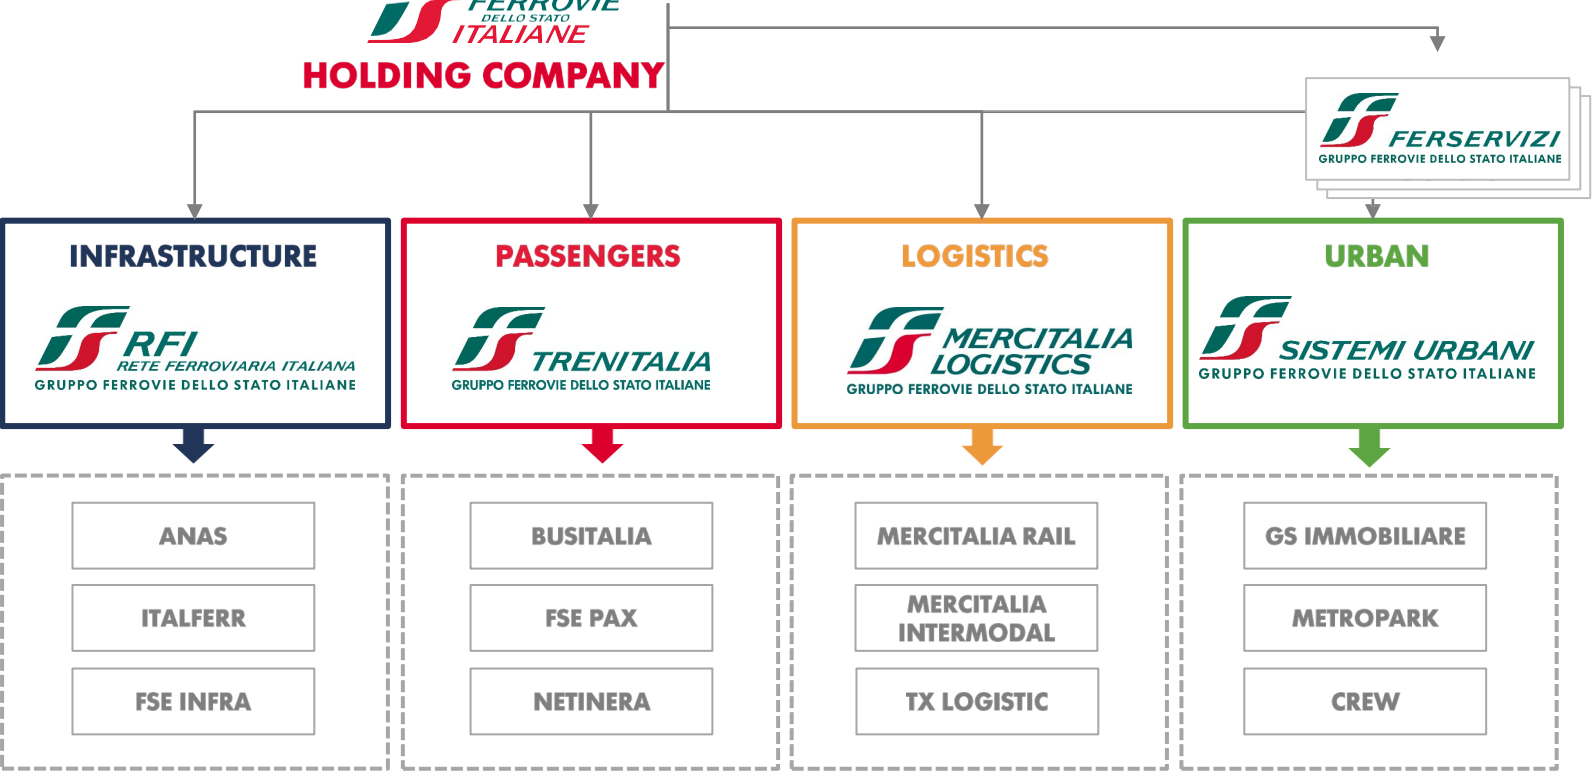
FERROVIE DELLO STATO ITALIANE
HOLDING COMPANY

FERSERVIZI
GRUPPO FERROVIE DELLO STATO ITALIANE

INFRASTRUCTURE
RFI
RETE FERROVIARIA ITALIANA
GRUPPO FERROVIE DELLO STATO ITALIANE

PASSENGERS
TRENITALIA
GRUPPO FERROVIE DELLO STATO ITALIANE

LOGISTICS
MERCITALIA LOGISTICS
GRUPPO FERROVIE DELLO STATO ITALIANE

URBAN
SISTEMI URBANI
GRUPPO FERROVIE DELLO STATO ITALIANE

ANAS
ITALFERR
FSE INFRA

BUSITALIA
FSE PAX
NETINERA

MERCITALIA RAIL
MERCITALIA INTERMODAL
TX LOGISTIC

GS IMMOBILIARE
METROPARK
CREW